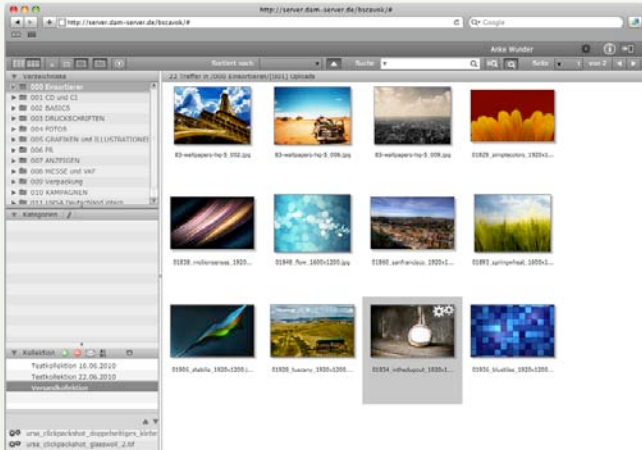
http://server.dam-server.de/bscavok/#

http://server.dam-server.de/bscavok/#

Google

Anke Wunder

Sortiert nach

Suche

Seite

von 2

Verzeichnisse

22 Treffer in 000 Einsortieren/[001] Uploads

000 Einsortieren

001 CD und CI

002 BASICS

003 DRUCKSCHRIFTEN

004 FOTOS

005 GRAFIKEN und ILLUSTRATIONEN

006 PR

007 ANZEIGEN

008 MESSE und VKF

009 Verpackung

010 KAMPAGNEN

011 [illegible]

Kategorien

Kollektion

Testkollektion 10.06.2010

Testkollektion 22.06.2010

Versandkollektion

ursa_clickpackshot_doppelseitiges_klebe

ursa_clickpackshot_glasswol_2.tif

83-wallpapers-hq-5_002.jpg

83-wallpapers-hq-5_006.jpg

83-wallpapers-hq-5_009.jpg

01829_simplecolors_1920x1...

01839_motionsense_1920...

01848_flow_1600x1200.jpg

01860_sanfrancisco_1920x1...

01893_springofrest_1600x1...

01900_stabilo_1920x1200.j...

01920_tuscany_1920x1200...

01934_inthedspout_1920x1...

01936_bluetiles_1920x1200...